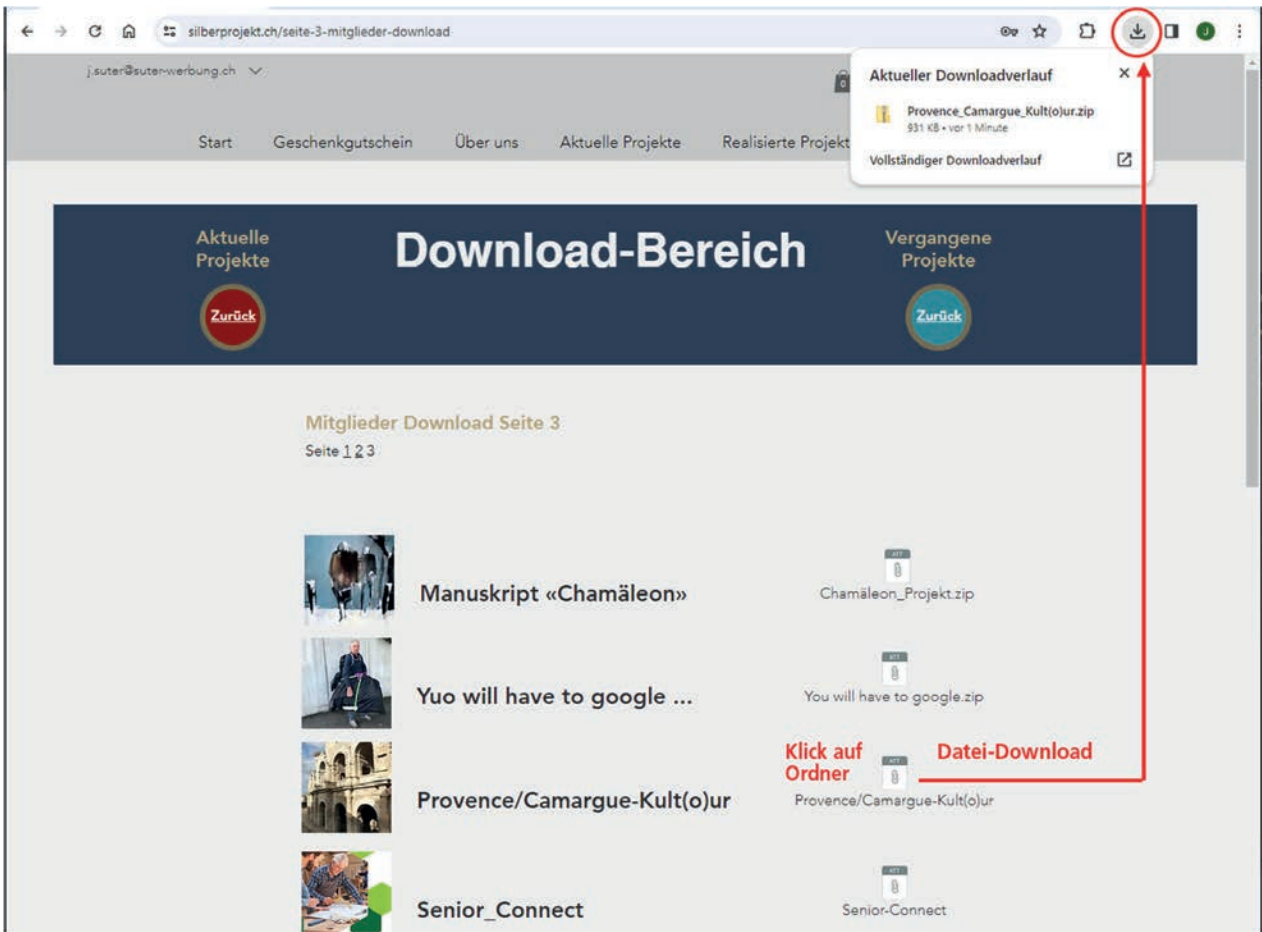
silberprojekt.ch/seite-3-mitglieder-download

j.suter@suter-werbung.ch

Aktueller Downloadverlauf

Provence_Camargue_Kult(o)ur.zip
931 KB • vor 1 Minute

Vollständiger Downloadverlauf

Start Geschenkgutschein Über uns Aktuelle Projekte Realisierte Projekt

Aktuelle Projekte

Zurück

Download-Bereich

Vergangene Projekte

Zurück

Mitglieder Download Seite 3

Seite 1 2 3

Manuskript «Chamäleon»

Chamäleon_Projekt.zip

Yuo will have to google ...

You will have to google.zip

Klick auf Ordner

Datei-Download

Provence/Camargue-Kult(o)ur

Provence/Camargue-Kult(o)ur

Senior_Connect

Senior-Connect